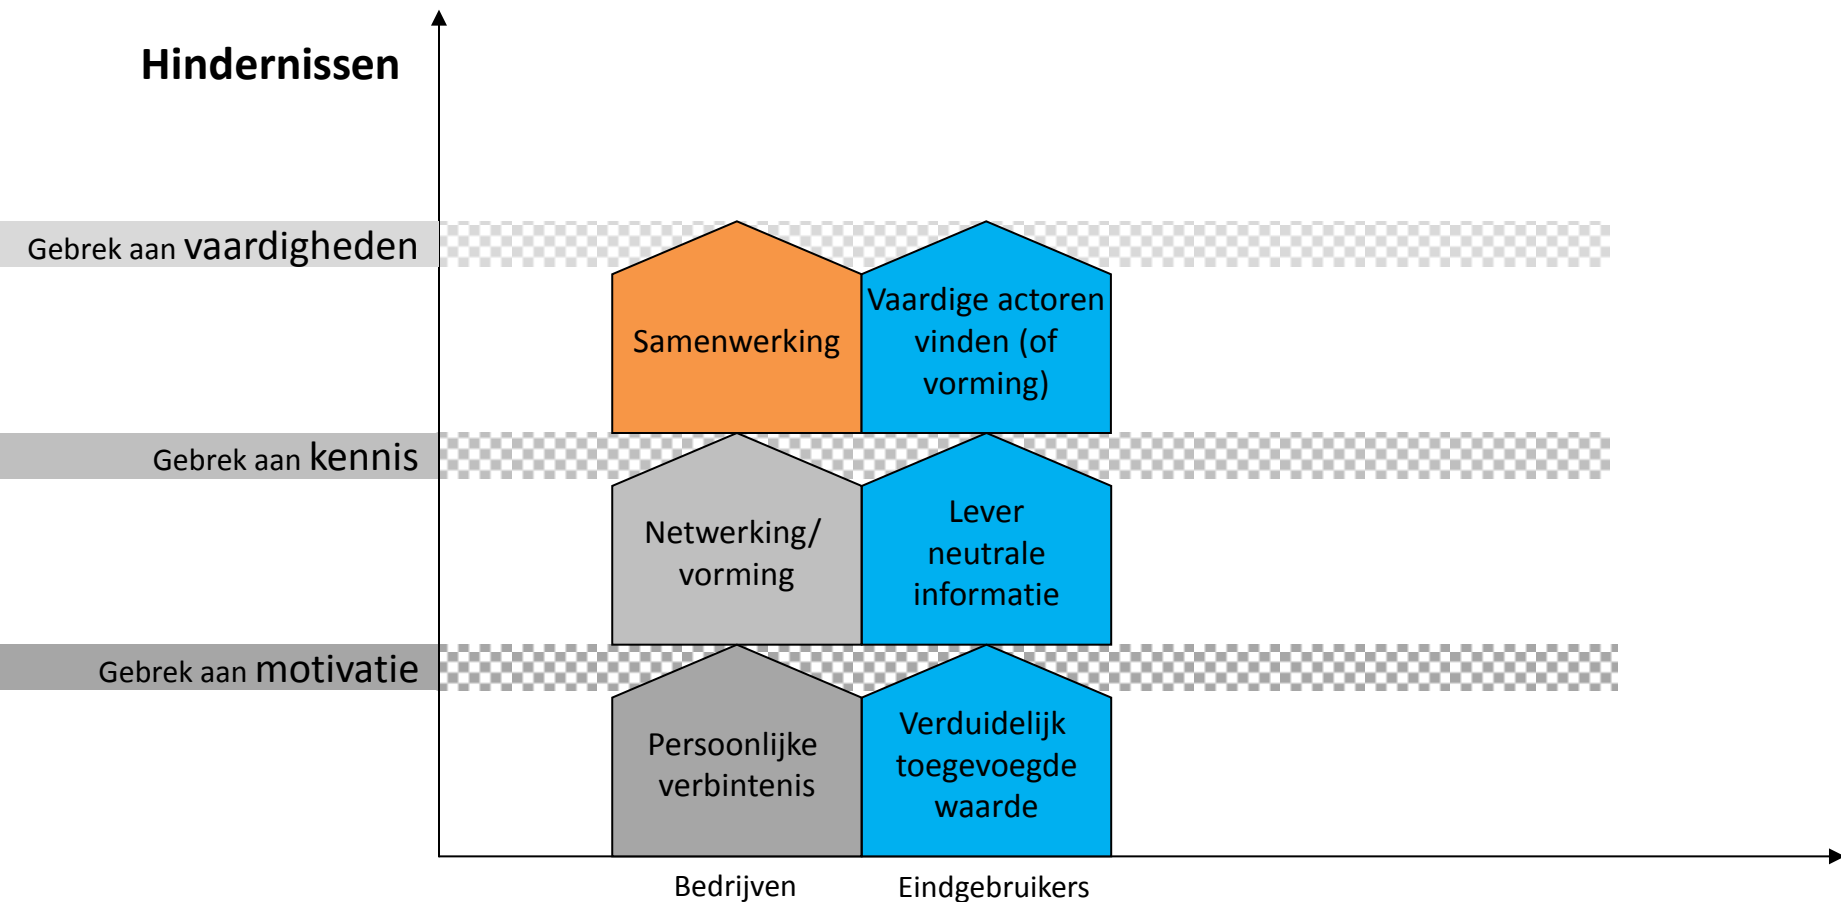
Hindernissen

Gebrek aan vaardigheden

Samenwerking

Vaardige actoren vinden (of vorming)

Gebrek aan kennis

Netwerking/ vorming

Lever neutrale informatie

Gebrek aan motivatie

Persoonlijke verbintenis

Verduidelijk toegevoegde waarde

Bedrijven

Eindgebruikers